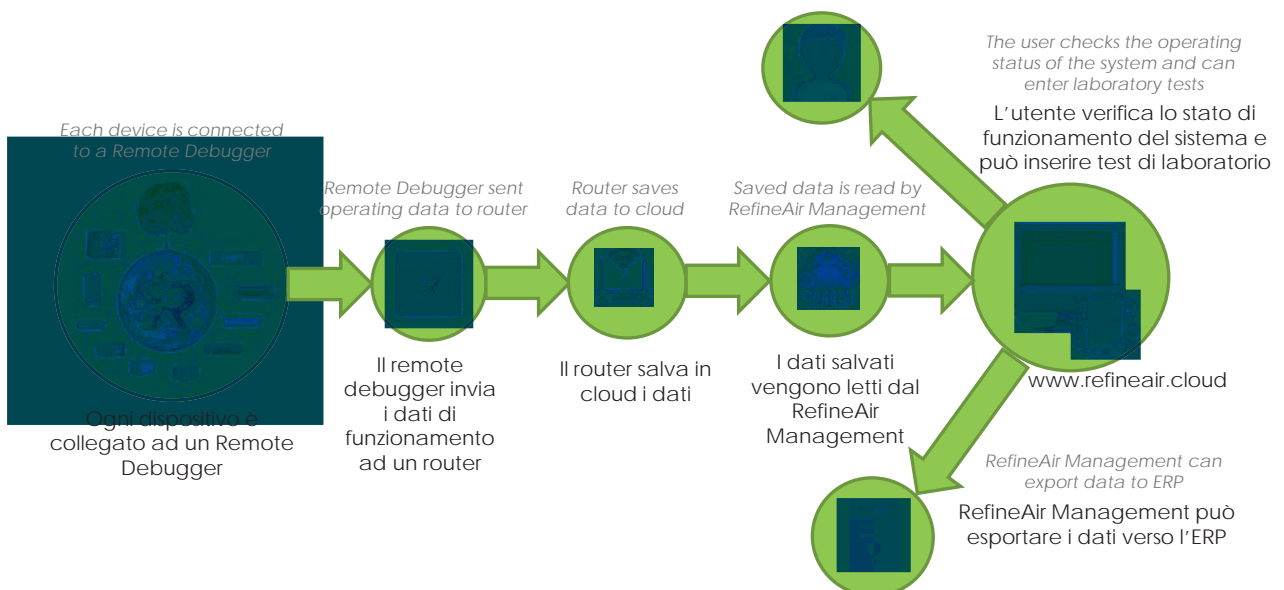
The user checks the operating status of the system and can enter laboratory tests

L'utente verifica lo stato di funzionamento del sistema e può inserire test di laboratorio

Each device is connected to a Remote Debugger

Ogni dispositivo è collegato ad un Remote Debugger

Remote Debugger sent operating data to router

Il remote debugger invia i dati di funzionamento ad un router

Router saves data to cloud

Il router salva in cloud i dati

Saved data is read by RefineAir Management

I dati salvati vengono letti dal RefineAir Management

www.refineair.cloud

RefineAir Management can export data to ERP

RefineAir Management può esportare i dati verso l'ERP